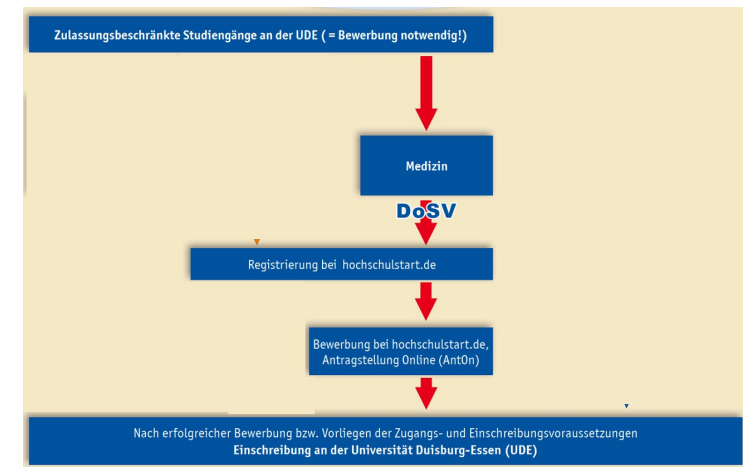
Zulassungsbeschränkte Studiengänge an der UDE ( = Bewerbung notwendig!)

Medizin

DoSV

Registrierung bei hochschulstart.de

Bewerbung bei hochschulstart.de, Antragstellung Online (AntOn)

Nach erfolgreicher Bewerbung bzw. Vorliegen der Zugangs- und Einschreibungsvoraussetzungen
Einschreibung an der Universität Duisburg-Essen (UDE)